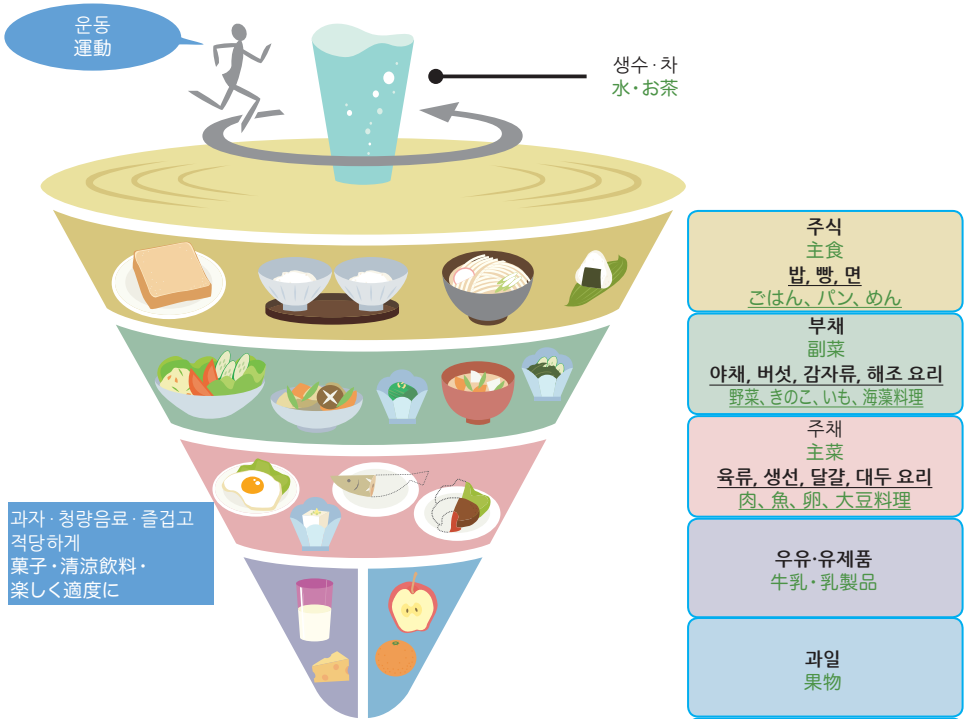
운동
運動

생수·차
水・お茶

주식
主食
밥, 빵, 면
ごはん、パン、めん

부채
副菜
야채, 버섯, 감자류, 해조 요리
野菜、きのこ、いも、海藻料理

주채
主菜
육류, 생선, 달걀, 대두 요리
肉、魚、卵、大豆料理

과자·청량음료·즐겁고 적당하게
菓子・清涼飲料・楽しく適度に

우유·유제품
牛乳・乳製品

과일
果物